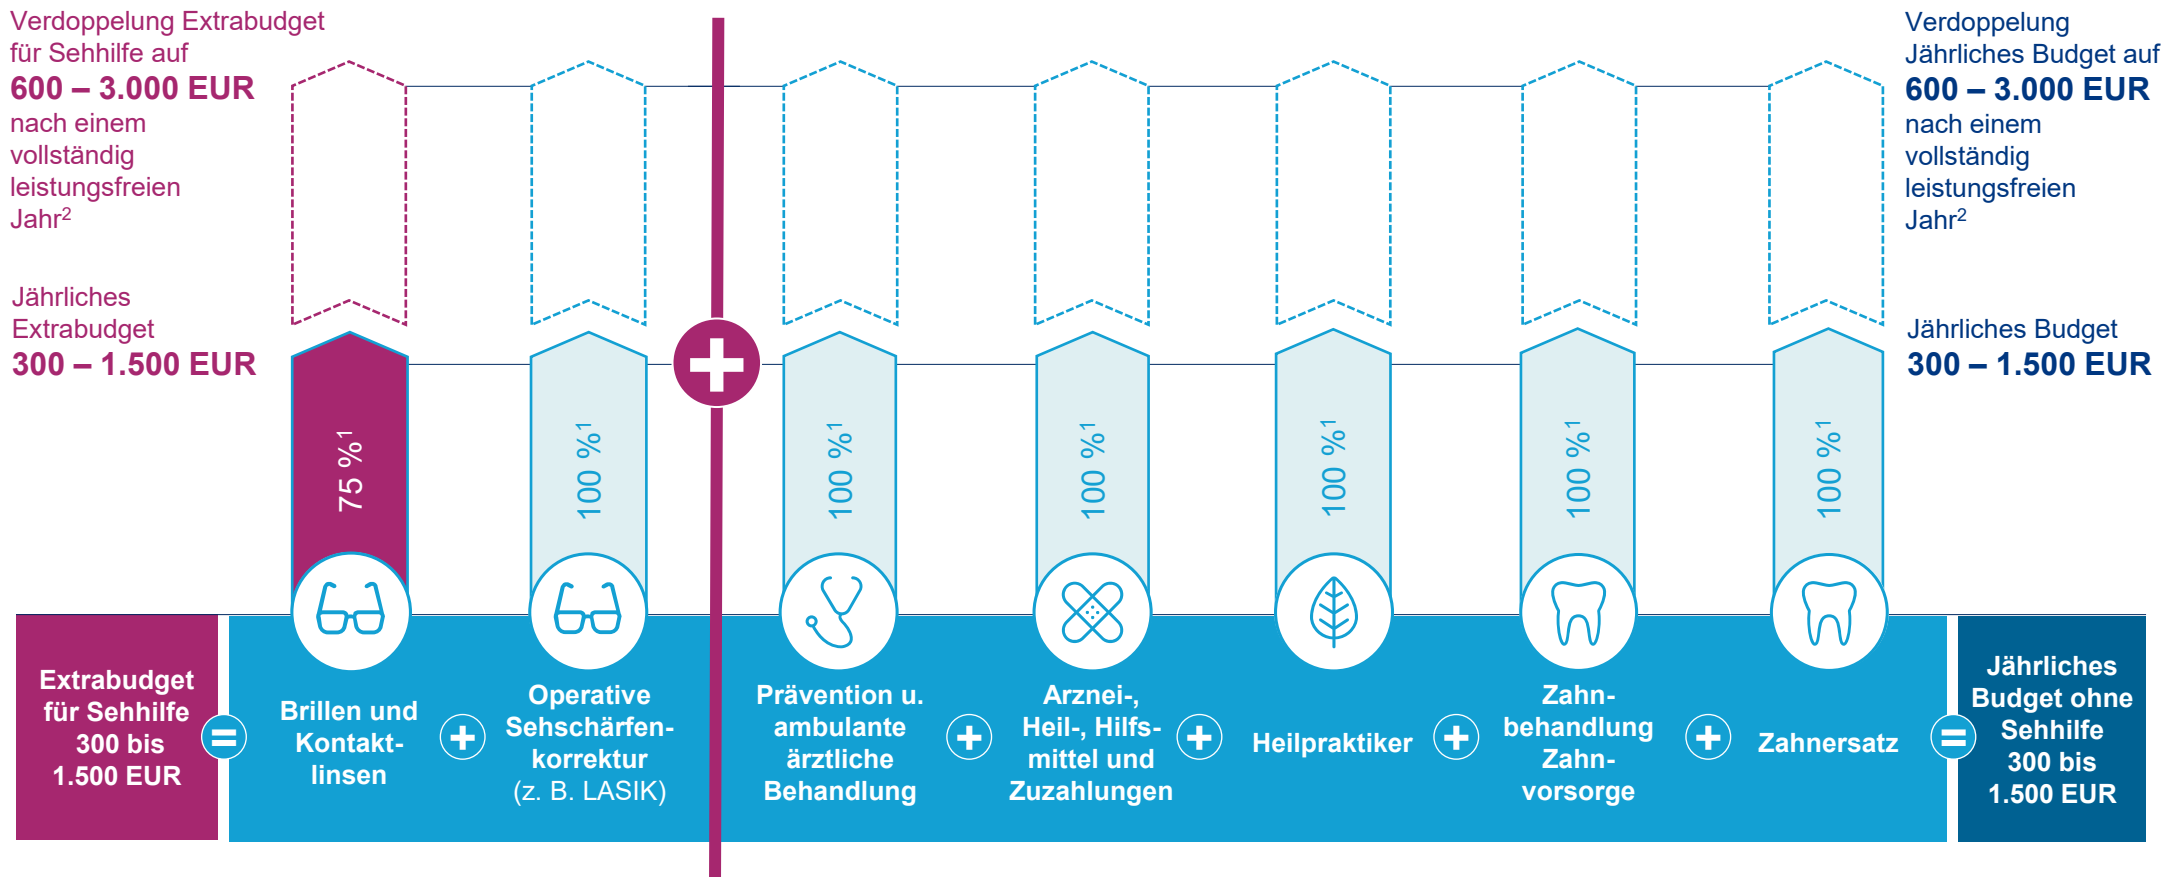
Verdoppelung Extrabudget für Sehhilfe auf
600 – 3.000 EUR
nach einem vollständig leistungsfreien Jahr$^2$

Jährliches Extrabudget
300 – 1.500 EUR

Verdoppelung Jährliches Budget auf
600 – 3.000 EUR
nach einem vollständig leistungsfreien Jahr$^2$

Jährliches Budget
300 – 1.500 EUR

75 %$^1$

100 %$^1$

100 %$^1$

100 %$^1$

100 %$^1$

100 %$^1$

100 %$^1$

Extrabudget für Sehhilfe 300 bis 1.500 EUR

Brillen und Kontaktlinsen

Operative Sehschärfenkorrektur (z. B. LASIK)

Prävention u. ambulante ärztliche Behandlung

Arznei-, Heil-, Hilfsmittel und Zuzahlungen

Heilpraktiker

Zahnbehandlung Zahnvorsorge

Zahnersatz

Jährliches Budget ohne Sehhilfe 300 bis 1.500 EUR